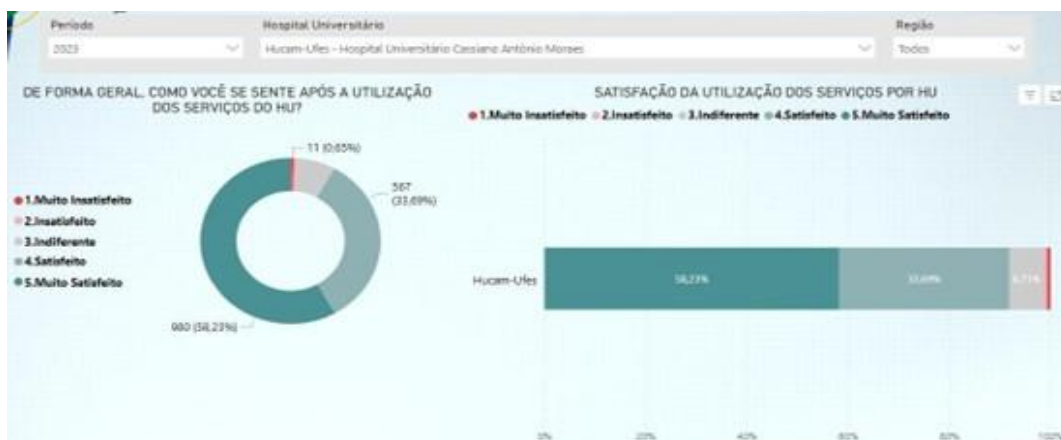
Período
2023

Hospital Universitário
Hucam-Ufes - Hospital Universitário Cassiano Antônio Moraes

Região
Todos

DE FORMA GERAL, COMO VOCÊ SE SENTE APÓS A UTILIZAÇÃO DOS SERVIÇOS DO HU?

1.Muito Insatisfeito
2.Insatisfeito
3.Indiferente
4.Satisfeito
5.Muito Satisfeito

11 (0,65%)
567 (33,69%)
980 (58,23%)

SATISFAÇÃO DA UTILIZAÇÃO DOS SERVIÇOS POR HU

1.Muito Insatisfeito 2.Insatisfeito 3.Indiferente 4.Satisfeito 5.Muito Satisfeito

Hucam-Ufes
58,23%
33,69%
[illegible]

0%
20%
40%
60%
80%
100%